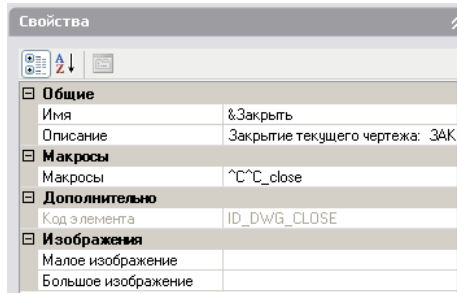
Свойства

⊟ Общие
Имя | &Закрыть
Описание | Закрытие текущего чертежа: ЗАК
⊟ Макросы
Макросы | ^C^C_close
⊟ Дополнительно
Код элемента | ID_DWG_CLOSE
⊟ Изображения
Малое изображение
Большое изображение